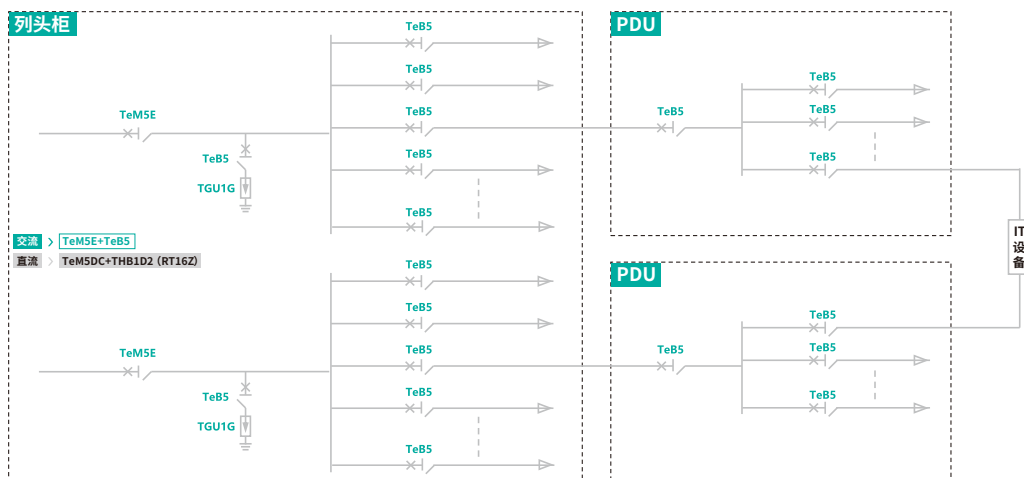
列头柜

TeB5
TeB5
TeM5E
TeB5
TeB5
TeB5
TGU1G
TeB5

交流 > TeM5E+TeB5
直流 > TeM5DC+THB1D2 (RT16Z)

TeB5
TeB5
TeM5E
TeB5
TeB5
TeB5
TGU1G
TeB5

PDU
TeB5
TeB5
TeB5
TeB5

PDU
TeB5
TeB5
TeB5
TeB5

IT
设
备